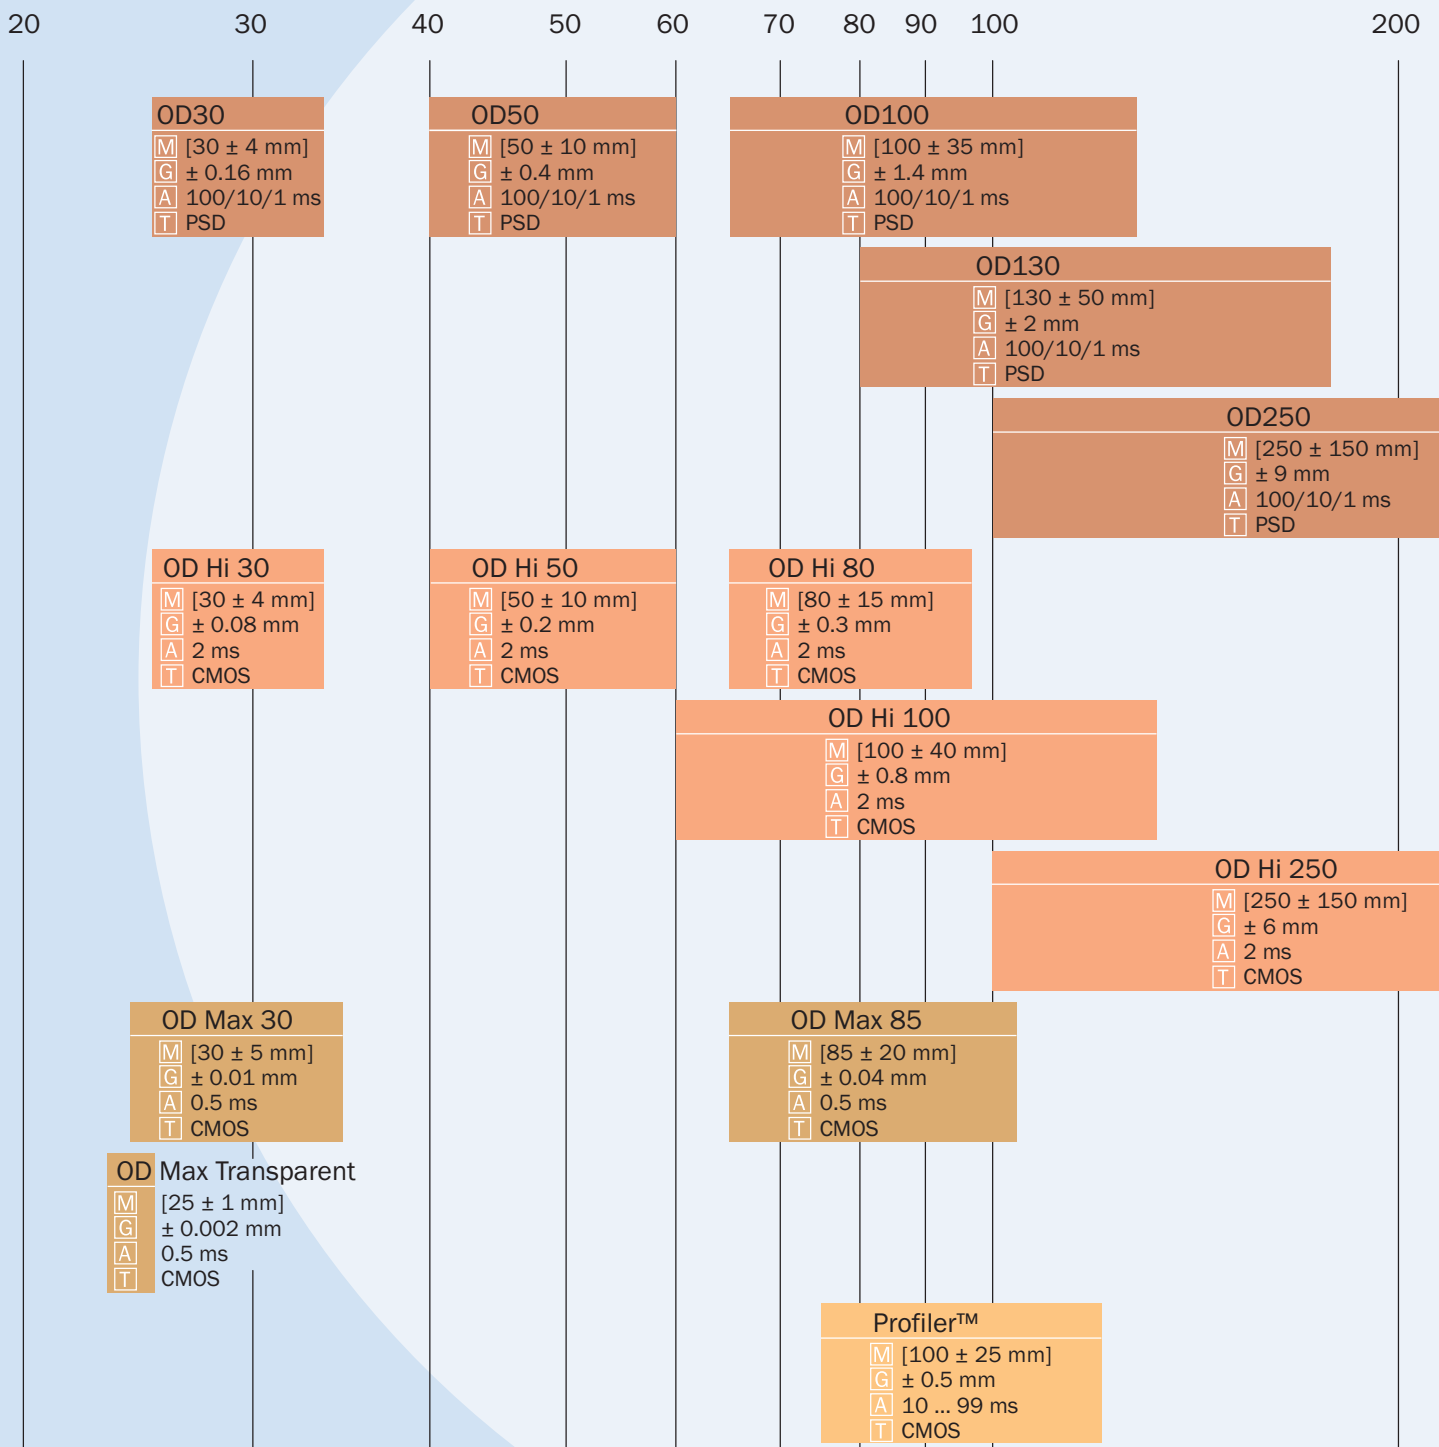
20 30 40 50 60 70 80 90 100 200

OD30
M [30 ± 4 mm]
G ± 0.16 mm
A 100/10/1 ms
T PSD

OD50
M [50 ± 10 mm]
G ± 0.4 mm
A 100/10/1 ms
T PSD

OD100
M [100 ± 35 mm]
G ± 1.4 mm
A 100/10/1 ms
T PSD

OD130
M [130 ± 50 mm]
G ± 2 mm
A 100/10/1 ms
T PSD

OD250
M [250 ± 150 mm]
G ± 9 mm
A 100/10/1 ms
T PSD

OD Hi 30
M [30 ± 4 mm]
G ± 0.08 mm
A 2 ms
T CMOS

OD Hi 50
M [50 ± 10 mm]
G ± 0.2 mm
A 2 ms
T CMOS

OD Hi 80
M [80 ± 15 mm]
G ± 0.3 mm
A 2 ms
T CMOS

OD Hi 100
M [100 ± 40 mm]
G ± 0.8 mm
A 2 ms
T CMOS

OD Hi 250
M [250 ± 150 mm]
G ± 6 mm
A 2 ms
T CMOS

OD Max 30
M [30 ± 5 mm]
G ± 0.01 mm
A 0.5 ms
T CMOS

OD Max 85
M [85 ± 20 mm]
G ± 0.04 mm
A 0.5 ms
T CMOS

OD Max Transparent
M [25 ± 1 mm]
G ± 0.002 mm
A 0.5 ms
T CMOS

Profiler™
M [100 ± 25 mm]
G ± 0.5 mm
A 10 ... 99 ms
T CMOS